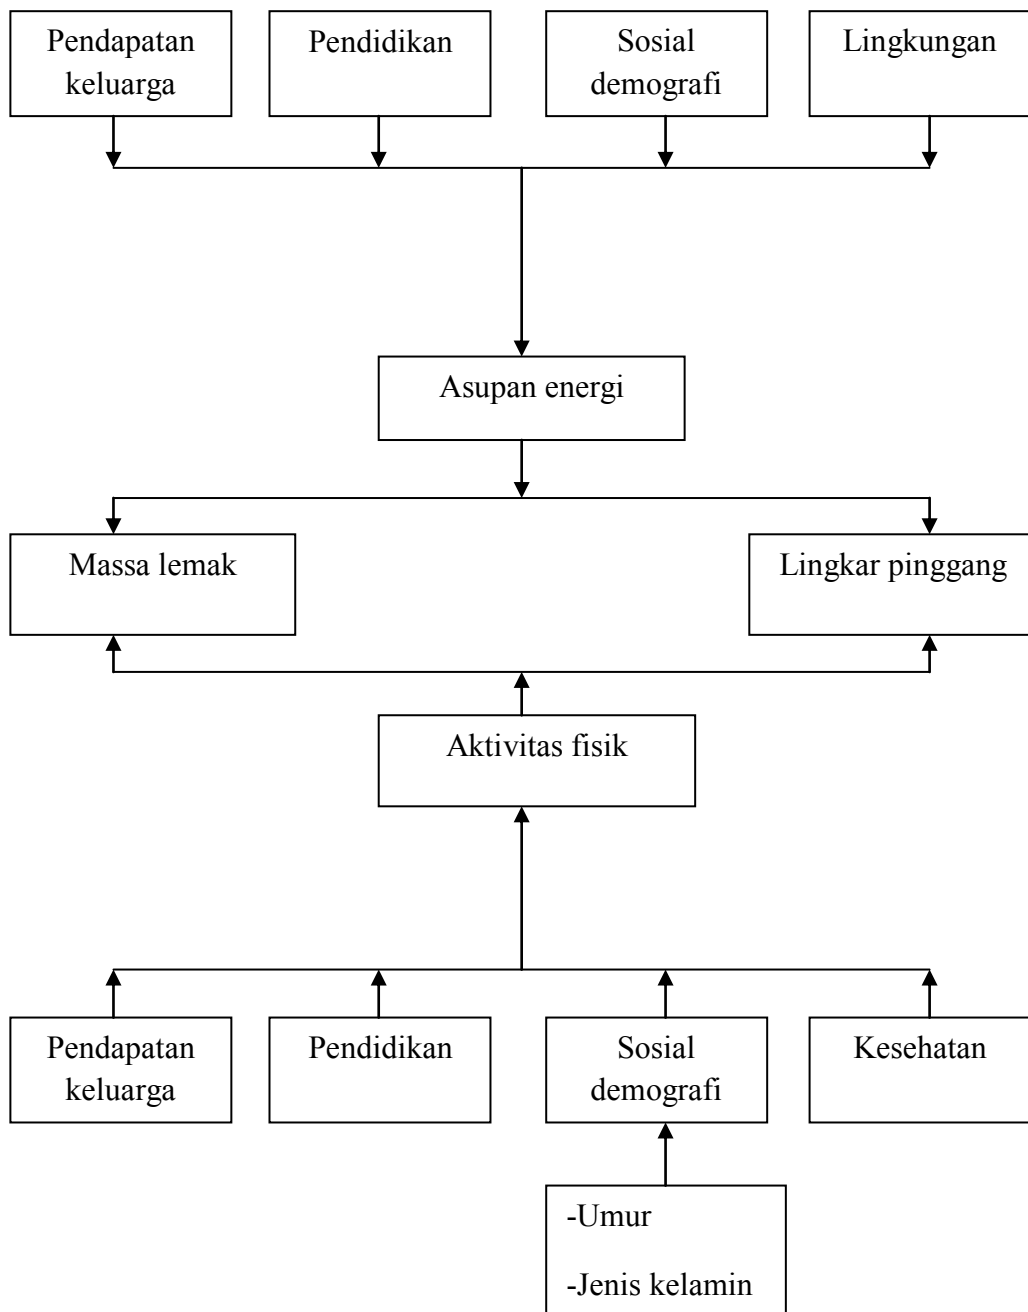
Pendapatan keluarga

Pendidikan

Sosial demografi

Lingkungan

Asupan energi

Massa lemak

Lingkar pinggang

Aktivitas fisik

Pendapatan keluarga

Pendidikan

Sosial demografi

Kesehatan

-Umur

-Jenis kelamin